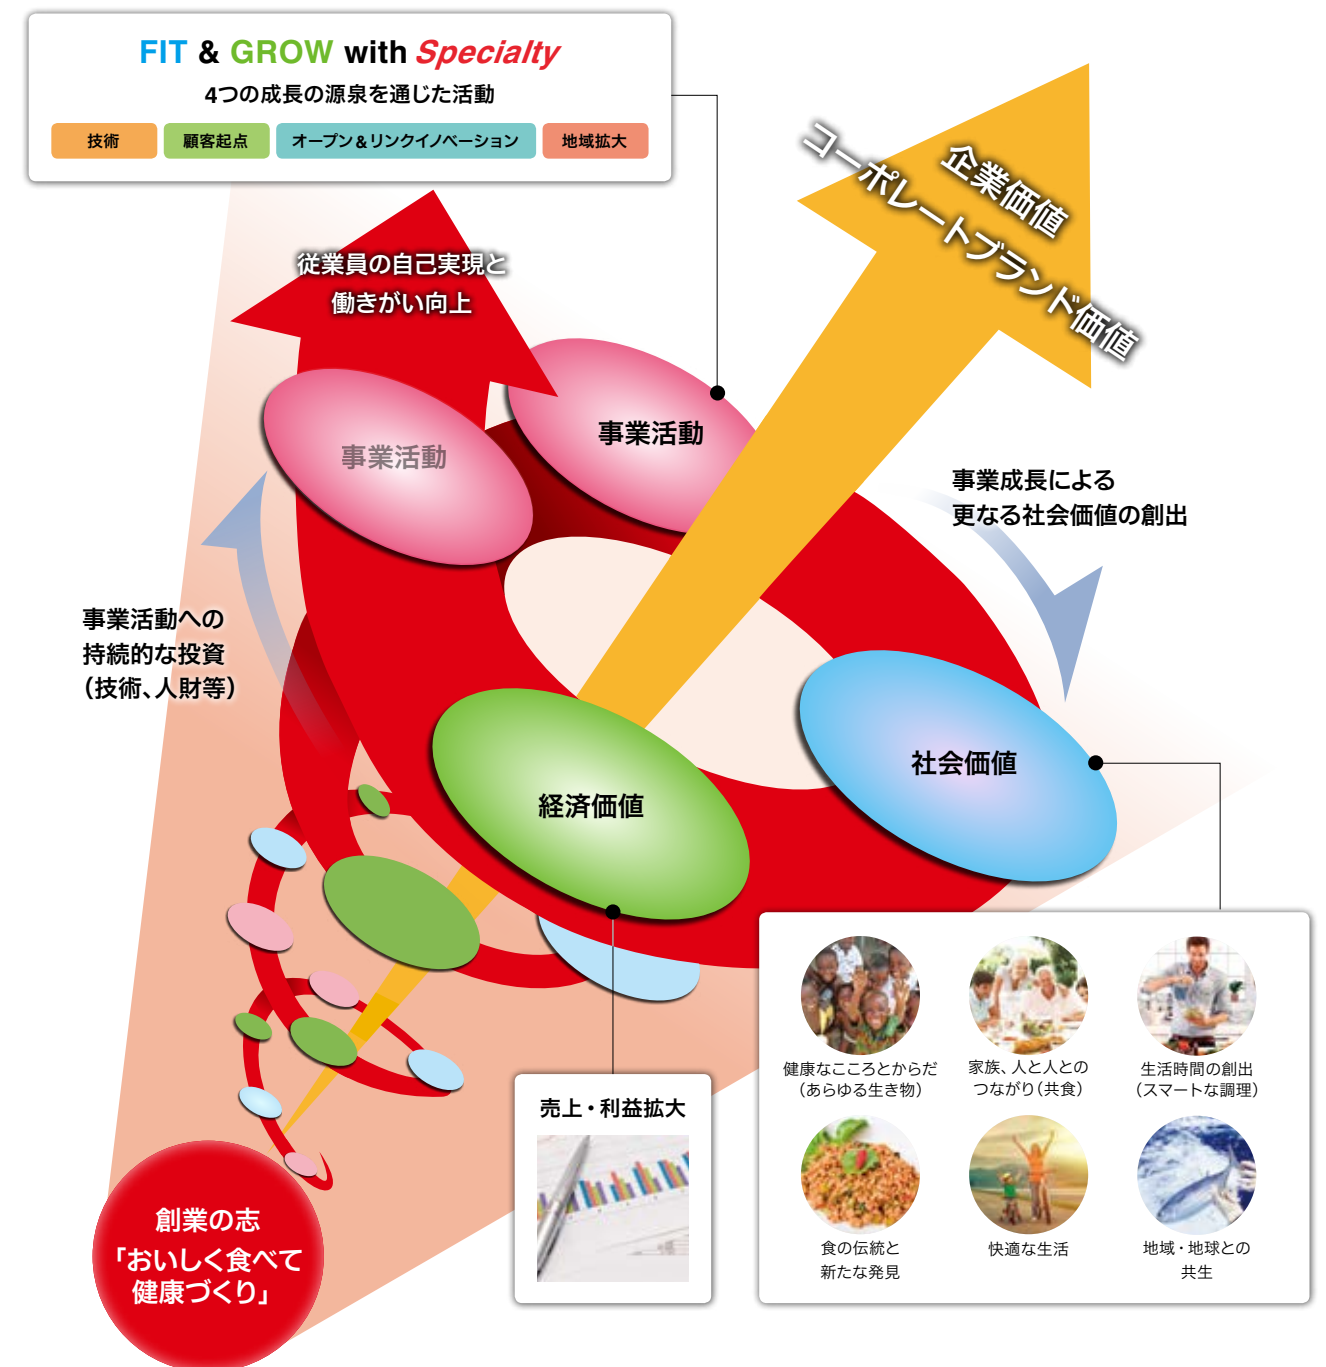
FIT & GROW with Specialty
4つの成長の源泉を通じた活動

技術
顧客起点
オープン＆リンクイノベーション
地域拡大

従業員の自己実現と
働きがい向上

企業価値
コーポレートブランド価値

事業活動
事業活動

事業成長による
更なる社会価値の創出

事業活動への
持続的な投資
（技術、人財等）

経済価値
社会価値

健康なこころとからだ
（あらゆる生き物）
家族、人と人との
つながり（共食）
生活時間の創出
（スマートな調理）
食の伝統と
新たな発見
快適な生活
地域・地球との
共生

売上・利益拡大

創業の志
「おいしく食べて
健康づくり」